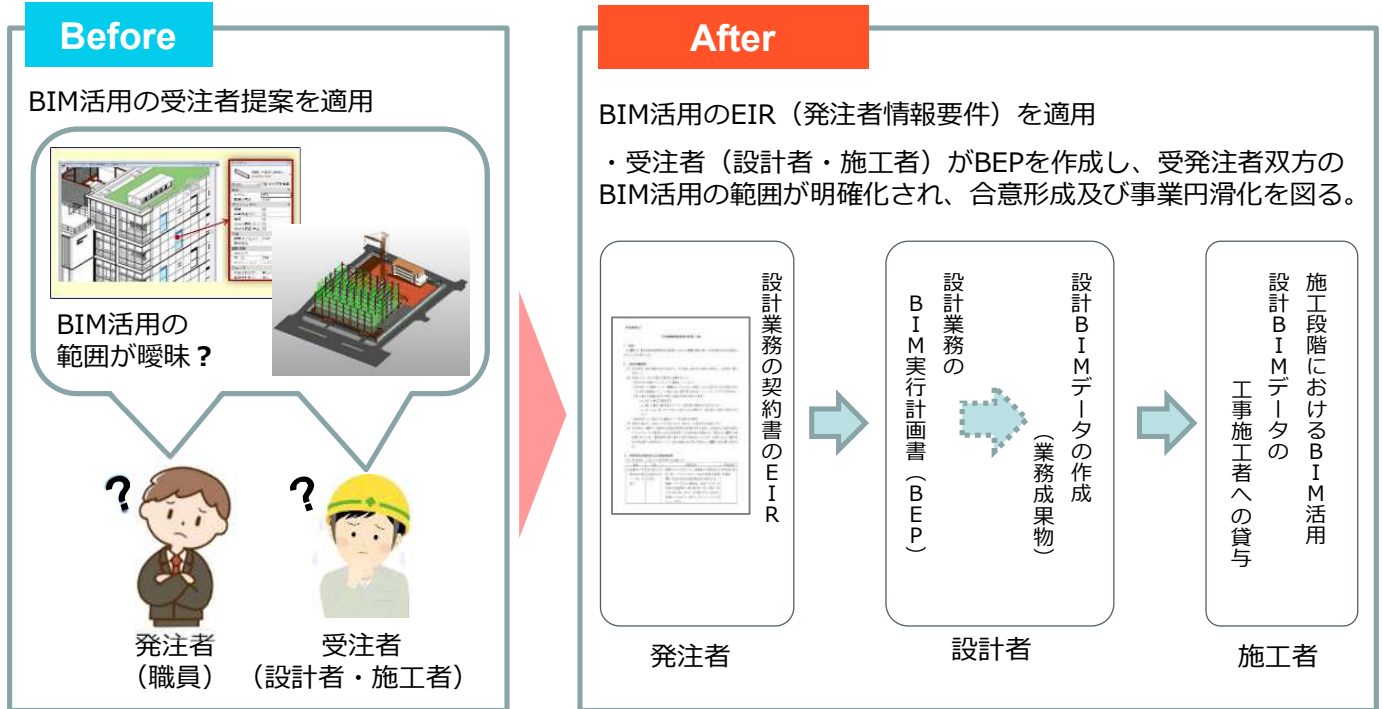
Before

BIM活用の受注者提案を適用

BIM活用の範囲が曖昧？

?

?

発注者（職員）

受注者（設計者・施工者）

After

BIM活用のEIR（発注者情報要件）を適用

・受注者（設計者・施工者）がBEPを作成し、受発注者双方のBIM活用の範囲が明確化され、合意形成及び事業円滑化を図る。

設計業務の契約書のEIR

発注者

設計業務のBIM実行計画書（BEP）

設計BIMデータの作成（業務成果物）

設計者

施工段階におけるBIM活用

設計BIMデータの工事施工者への貸与

施工者